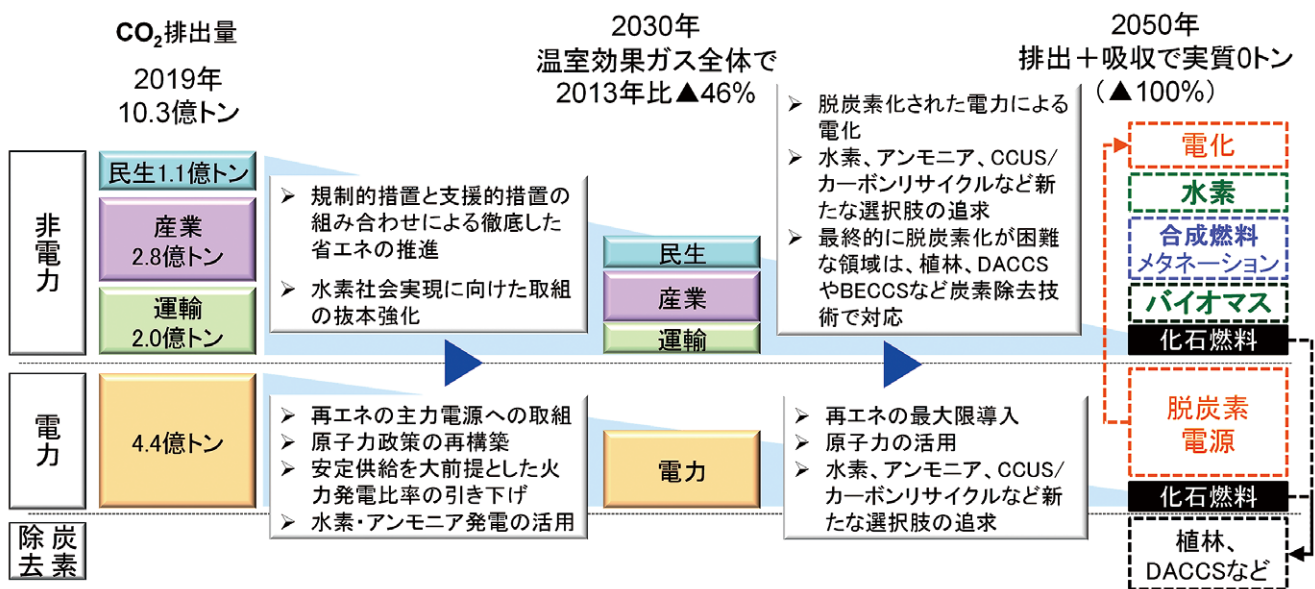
$CO_2$排出量

2019年
10.3億トン

2030年
温室効果ガス全体で
2013年比▲46%

2050年
排出＋吸収で実質0トン
（▲100%）

非電力

民生1.1億トン

産業
2.8億トン

運輸
2.0億トン

➢ 規制的措置と支援的措置の組み合わせによる徹底した省エネの推進

➢ 水素社会実現に向けた取組の抜本強化

民生

産業

運輸

➢ 脱炭素化された電力による電化

➢ 水素、アンモニア、CCUS/カーボンリサイクルなど新たな選択肢の追求

➢ 最終的に脱炭素化が困難な領域は、植林、DACCSやBECCSなど炭素除去技術で対応

電化

水素

合成燃料
メタネーション

バイオマス

化石燃料

電力

4.4億トン

➢ 再エネの主力電源への取組
➢ 原子力政策の再構築
➢ 安定供給を大前提とした火力発電比率の引き下げ
➢ 水素・アンモニア発電の活用

電力

➢ 再エネの最大限導入
➢ 原子力の活用
➢ 水素、アンモニア、CCUS/カーボンリサイクルなど新たな選択肢の追求

脱炭素
電源

化石燃料

炭素
除去

植林、
DACCSなど